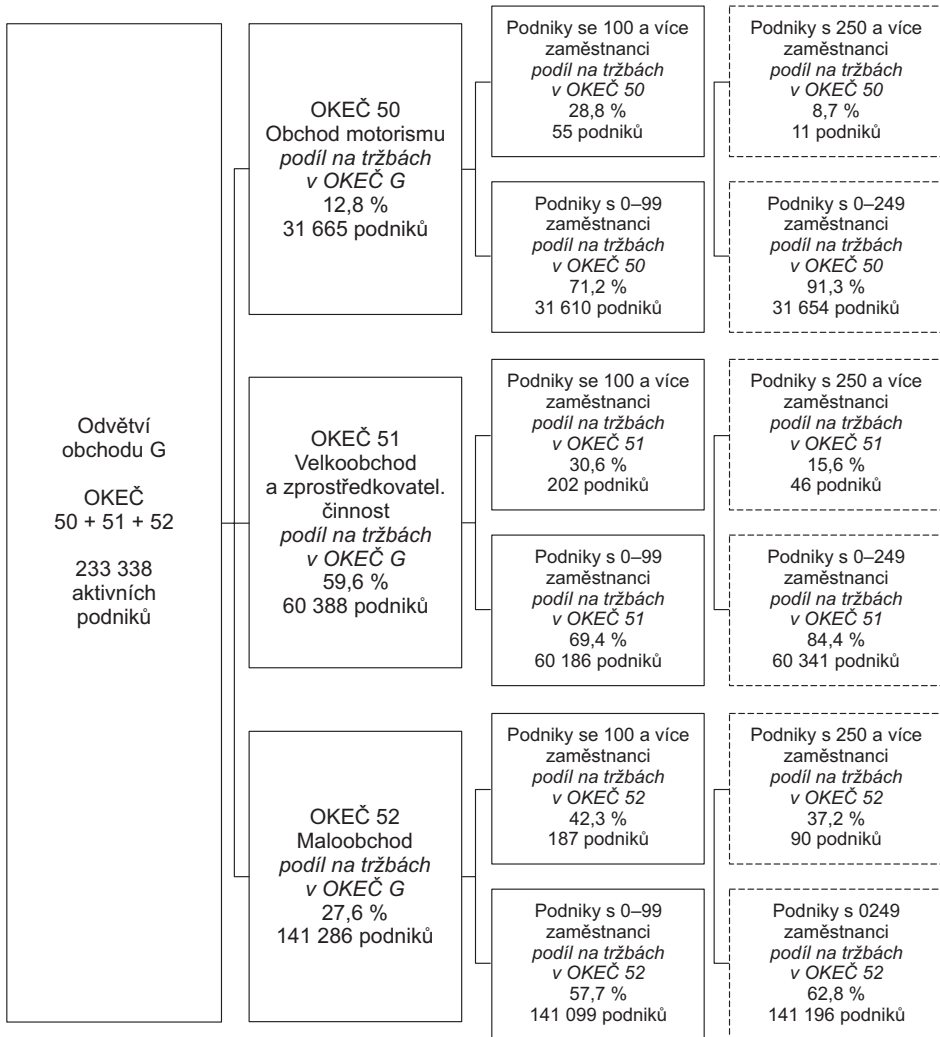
Odvětví obchodu G

OKEČ
50 + 51 + 52

233 338
aktivních
podniků

OKEČ 50
Obchod motorismu
*podíl na tržbách v OKEČ G*
12,8 %
31 665 podniků

Podniky se 100 a více zaměstnanci
*podíl na tržbách v OKEČ 50*
28,8 %
55 podniků

Podniky s 0–99 zaměstnanci
*podíl na tržbách v OKEČ 50*
71,2 %
31 610 podniků

Podniky s 250 a více zaměstnanci
*podíl na tržbách v OKEČ 50*
8,7 %
11 podniků

Podniky s 0–249 zaměstnanci
*podíl na tržbách v OKEČ 50*
91,3 %
31 654 podniků

OKEČ 51
Velkoobchod a zprostředkovatel. činnost
*podíl na tržbách v OKEČ G*
59,6 %
60 388 podniků

Podniky se 100 a více zaměstnanci
*podíl na tržbách v OKEČ 51*
30,6 %
202 podniků

Podniky s 0–99 zaměstnanci
*podíl na tržbách v OKEČ 51*
69,4 %
60 186 podniků

Podniky s 250 a více zaměstnanci
*podíl na tržbách v OKEČ 51*
15,6 %
46 podniků

Podniky s 0–249 zaměstnanci
*podíl na tržbách v OKEČ 51*
84,4 %
60 341 podniků

OKEČ 52
Maloobchod
*podíl na tržbách v OKEČ G*
27,6 %
141 286 podniků

Podniky se 100 a více zaměstnanci
*podíl na tržbách v OKEČ 52*
42,3 %
187 podniků

Podniky s 0–99 zaměstnanci
*podíl na tržbách v OKEČ 52*
57,7 %
141 099 podniků

Podniky s 250 a více zaměstnanci
*podíl na tržbách v OKEČ 52*
37,2 %
90 podniků

Podniky s 0249 zaměstnanci
*podíl na tržbách v OKEČ 52*
62,8 %
141 196 podniků